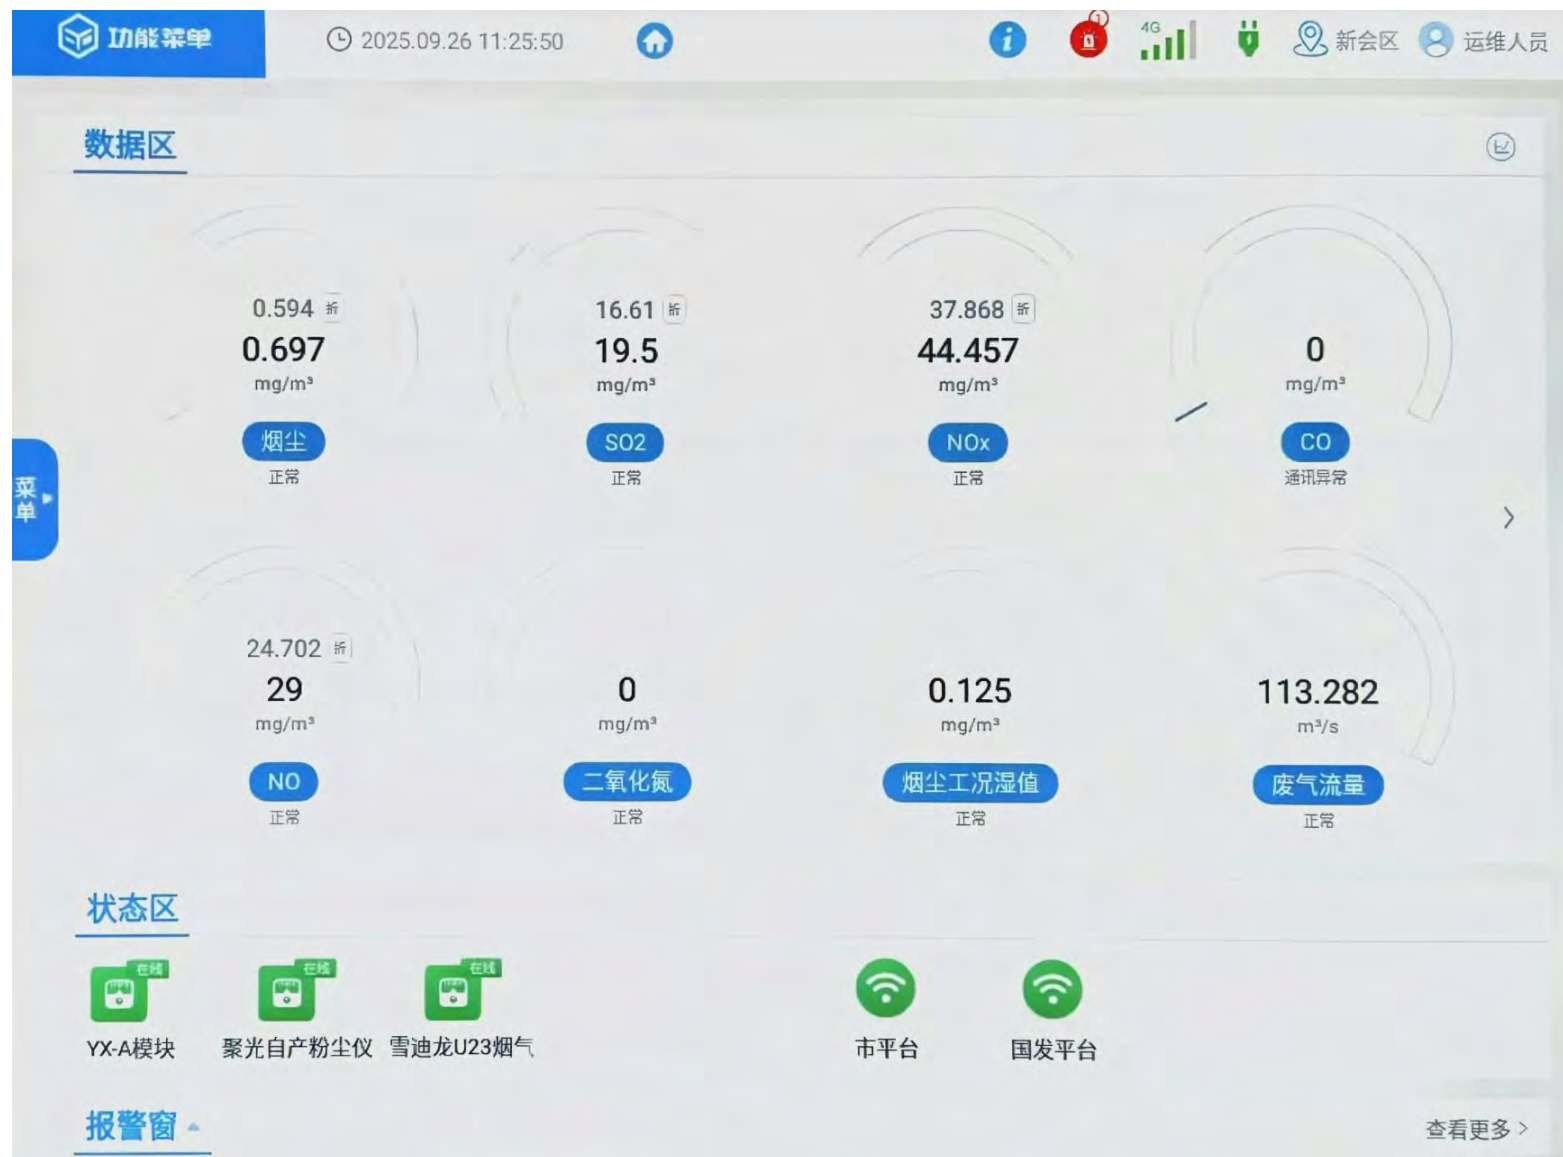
功能菜单 2025.09.26 11:25:50 4G 新会区 运维人员

数据区

0.594 折
0.697
mg/m³
烟尘
正常

16.61 折
19.5
mg/m³
SO2
正常

37.868 折
44.457
mg/m³
NOx
正常

0
mg/m³
CO
通讯异常

菜单

24.702 折
29
mg/m³
NO
正常

0
mg/m³
二氧化氮
正常

0.125
mg/m³
烟尘工况湿值
正常

113.282
m³/s
废气流量
正常

状态区

在线 YX-A模块
在线 聚光自产粉尘仪
在线 雪迪龙U23烟气
市平台
国发平台

报警窗

查看更多 >